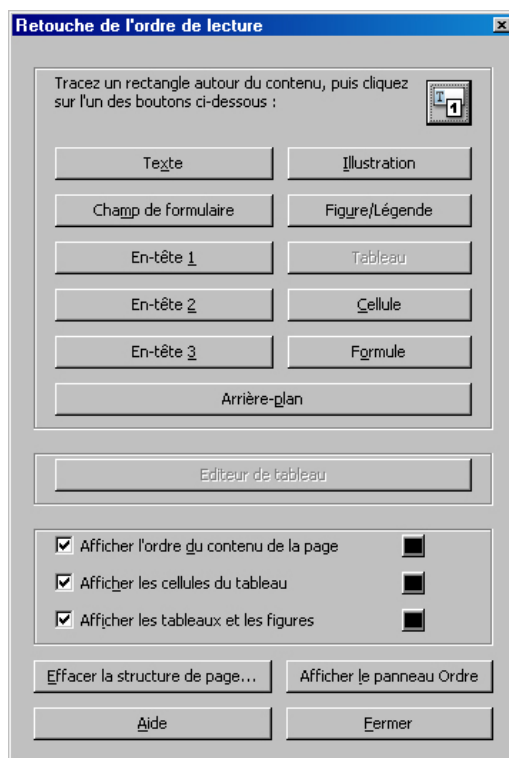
Retouche de l'ordre de lecture

Tracez un rectangle autour du contenu, puis cliquez sur l'un des boutons ci-dessous :

Texte

Illustration

Champ de formulaire

Figure/Légende

En-tête 1

Tableau

En-tête 2

Cellule

En-tête 3

Formule

Arrière-plan

Editeur de tableau

☑ Afficher l'ordre du contenu de la page

☑ Afficher les cellules du tableau

☑ Afficher les tableaux et les figures

Effacer la structure de page...

Afficher le panneau Ordre

Aide

Fermer